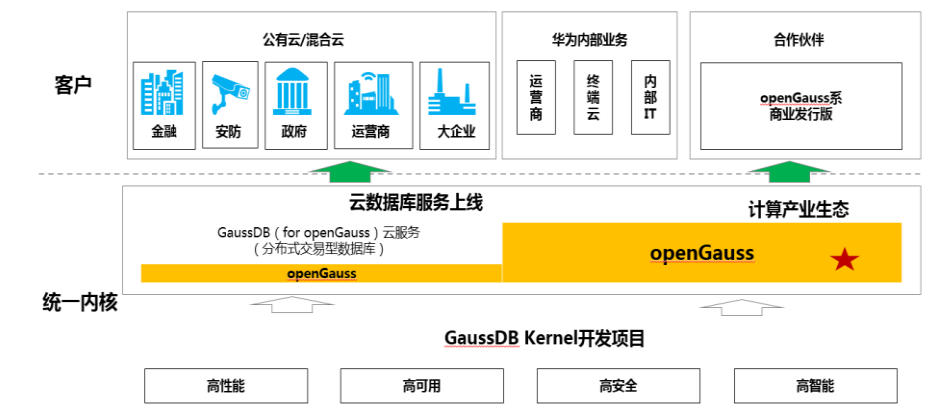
客户

公有云/混合云

金融

安防

政府

运营商

大企业

华为内部业务

运营商

终端云

内部IT

合作伙伴

openGauss系商业发行版

云数据库服务上线

计算产业生态

GaussDB（for openGauss）云服务
（分布式交易型数据库）

openGauss

openGauss

统一内核

GaussDB Kernel开发项目

高性能

高可用

高安全

高智能